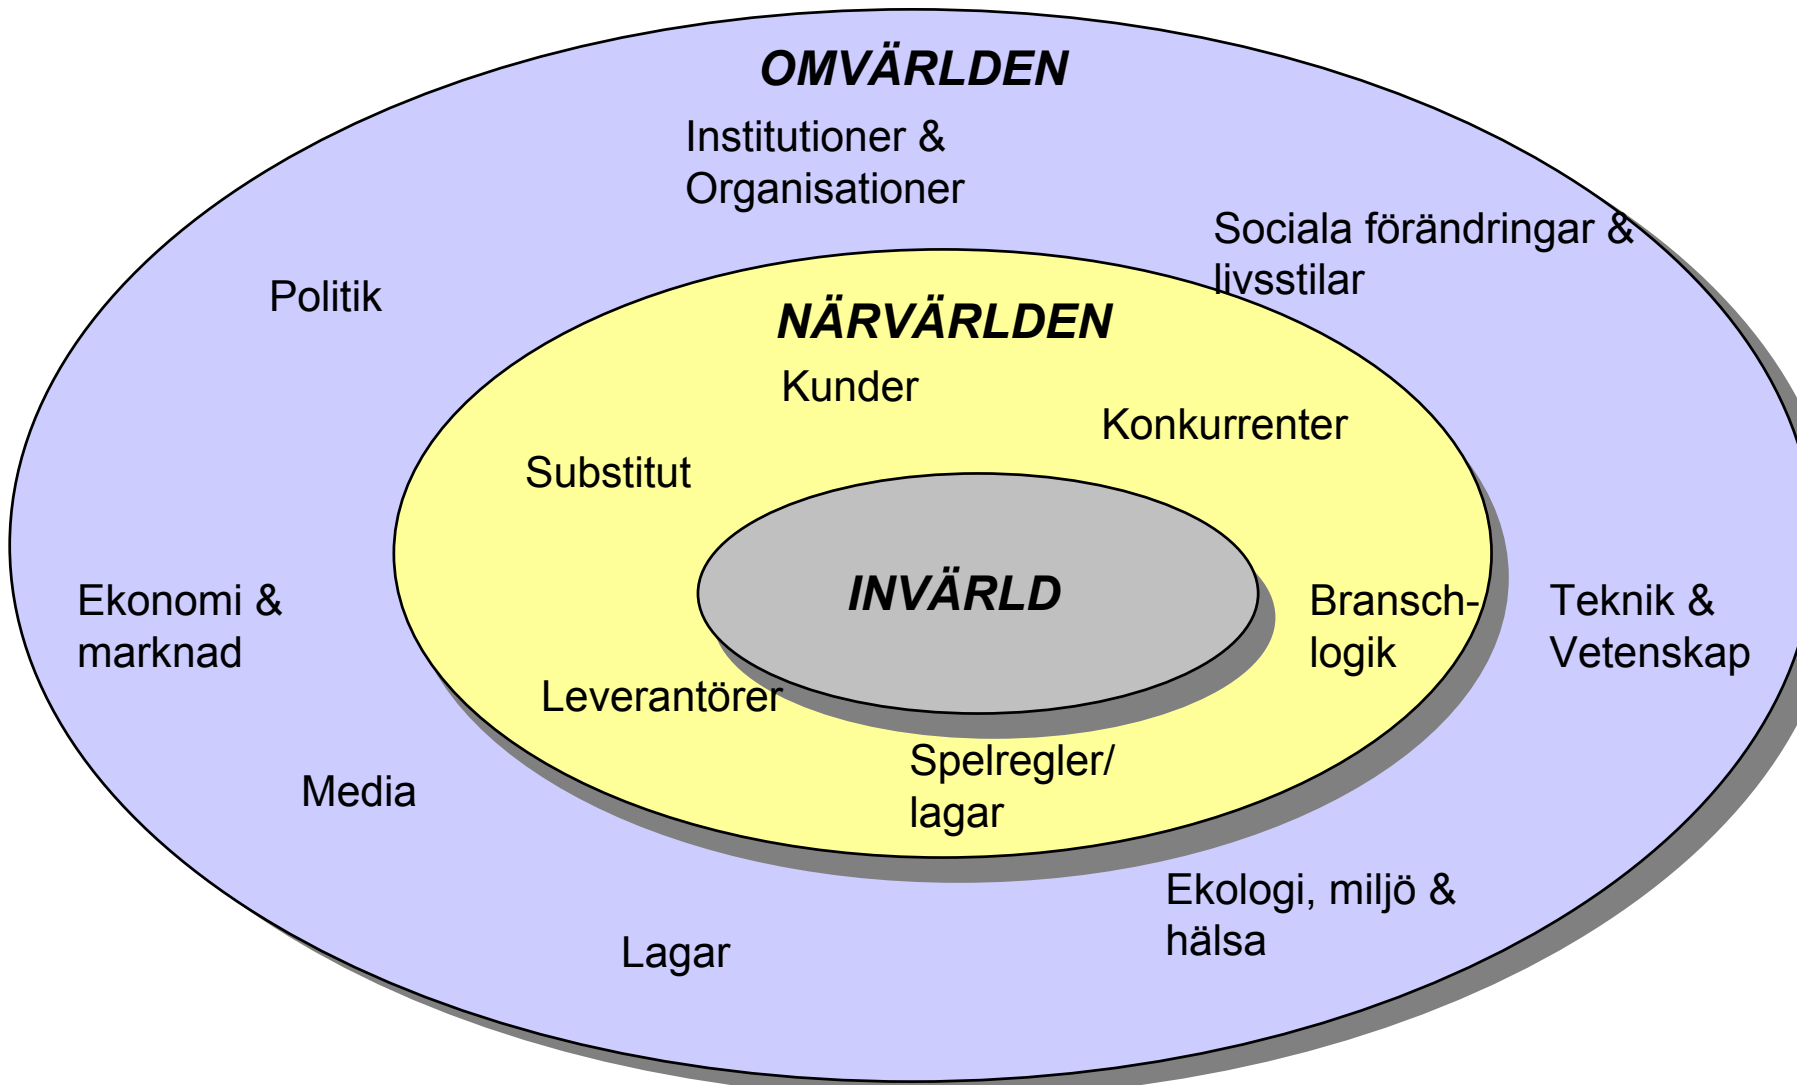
OMVÄRLDEN

Institutioner & Organisationer

Sociala förändringar & livsstilar

Politik

NÄRVÄRLDEN

Kunder

Konkurrenter

Substitut

INVÄRLD

Ekonomi & marknad

Bransch-logik

Teknik & Vetenskap

Leverantörer

Spelregler/ lagar

Media

Ekologi, miljö & hälsa

Lagar